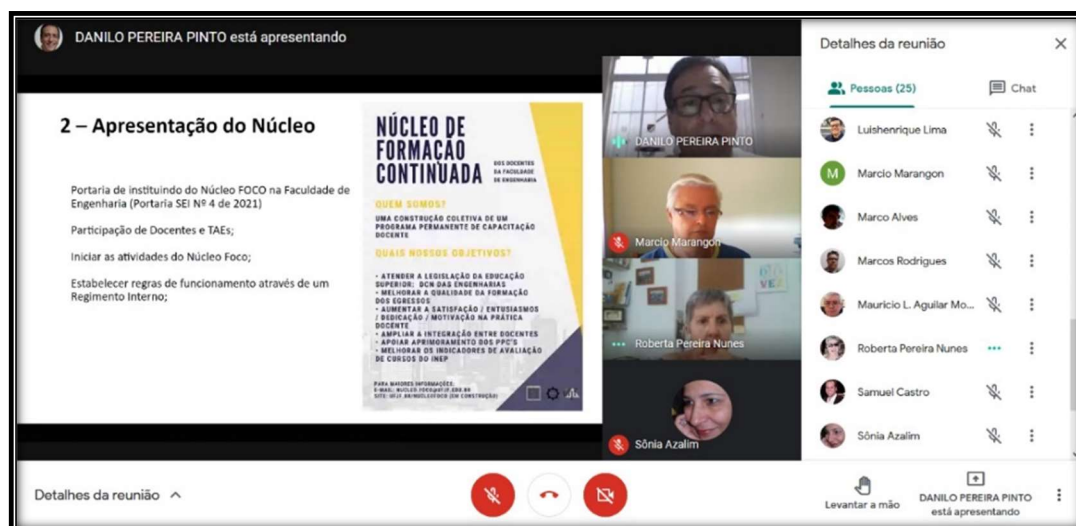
DANILO PEREIRA PINTO está apresentando

2 – Apresentação do Núcleo

Portaria de instituindo do Núcleo FOCO na Faculdade de Engenharia (Portaria SEI Nº 4 de 2021)

Participação de Docentes e TAEs;

Iniciar as atividades do Núcleo Foco;

Estabelecer regras de funcionamento através de um Regimento Interno;

NÚCLEO DE FORMAÇÃO CONTINUADA

DOS DOCENTES DA FACULDADE DE ENGENHARIA

QUEM SOMOS?

UMA CONSTRUÇÃO COLETIVA DE UM PROGRAMA PERMANENTE DE CAPACITAÇÃO DOCENTE

QUAIS NOSSOS OBJETIVOS?

• ATENDER A LEGISLAÇÃO DA EDUCAÇÃO SUPERIOR: DCN DAS ENGENHARIAS
• MELHORAR A QUALIDADE DA FORMAÇÃO DOS EGRESSOS
• AUMENTAR A SATISFAÇÃO / ENTUSIASMOS / DEDICAÇÃO / MOTIVAÇÃO NA PRÁTICA DOCENTE
• AMPLIAR A INTEGRAÇÃO ENTRE DOCENTES
• APOIAR APRIMORAMENTO DOS PPC'S
• MELHORAR OS INDICADORES DE AVALIAÇÃO DE CURSOS DO INEP

PARA MAIORES INFORMAÇÕES:
E-MAIL: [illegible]
SITE: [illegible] (EM CONSTRUÇÃO)

DANILO PEREIRA PINTO

Marcio Marangon

Roberta Pereira Nunes

Sônia Azalim

Detalhes da reunião

Pessoas (25)

Chat

Luishenrique Lima

Marcio Marangon

Marco Alves

Marcos Rodrigues

Mauricio L. Aguilar Mo...

Roberta Pereira Nunes

Samuel Castro

Sônia Azalim

Detalhes da reunião

Levantar a mão

DANILO PEREIRA PINTO está apresentando